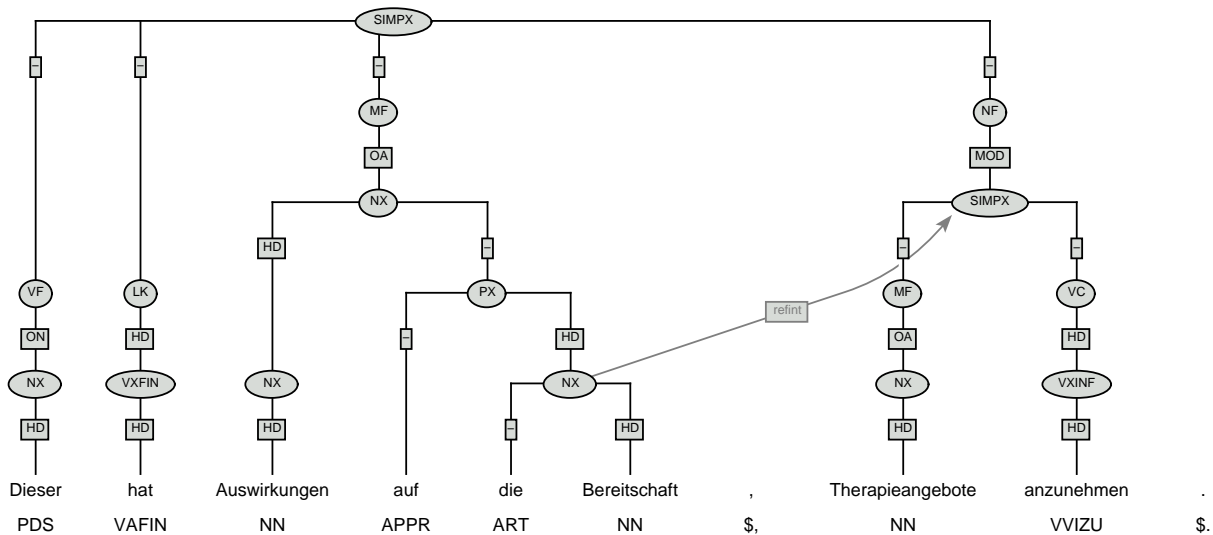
SIMPX

– – – –

MF NF

OA MOD

NX SIMPX

HD – – –

VF LK PX MF VC

refint

ON HD – HD OA HD

NX VXFIN NX NX NX VXINF

HD HD HD – HD HD HD

Dieser hat Auswirkungen auf die Bereitschaft , Therapieangebote anzunehmen .

PDS VAFIN NN APPR ART NN $, NN VVIZU $.